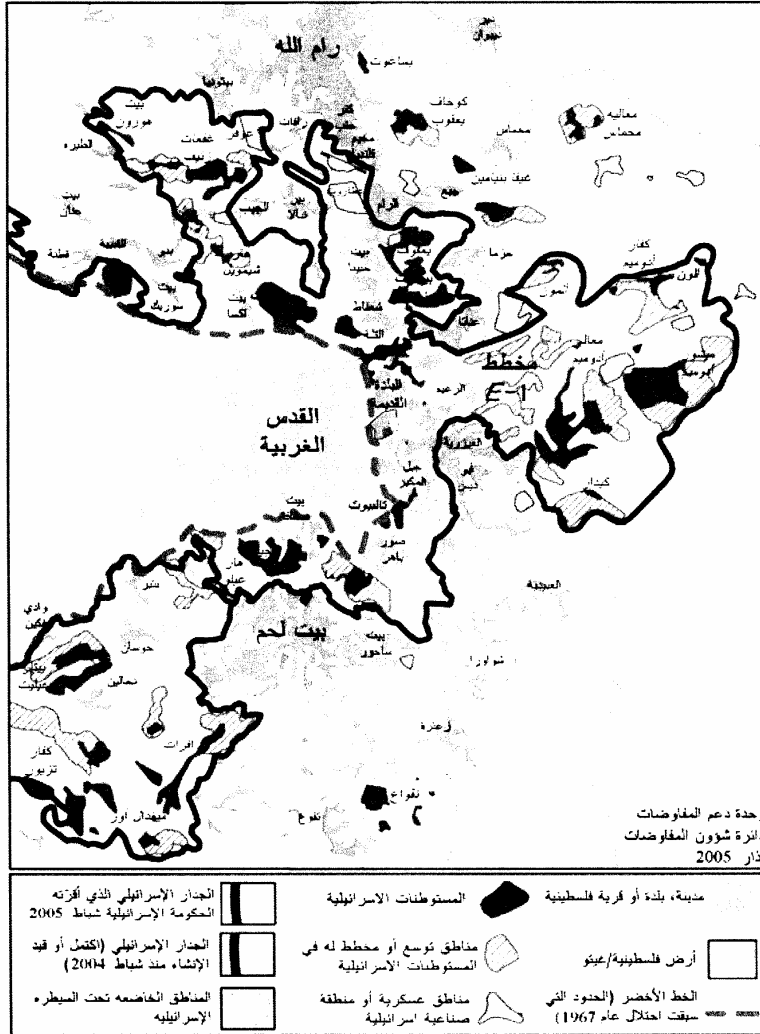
رام الله

بيتونيا

بيت عور

الطيرة

بيت حانون

بيت لقيا

الجيب

بير نبالا

قلنديا

مخماس

كوخاف يعقوب

معاليه مخماس

جبع

عناتا

حزما

كفار أدوميم

ألون

معاليه أدوميم

مخطط E-1

القدس الغربية

العيزرية

أبو ديس

كيدار

جبل المكبر

صور باهر

بيت لحم

بيت ساحور

العبيدية

تقوع

نوكديم

بيت جالا

الخضر

حوسان

نحالين

بيتار عيليت

وادي فوكين

افرات

كفار عتصيون

ميغدال عوز

وحدة دعم المفاوضات
دائرة شؤون المفاوضات
آذار 2005

| | | |
|---|---|---|
| الجدار الإسرائيلي الذي أقرته الحكومة الإسرائيلية شباط 2005 | المستوطنات الاسرائيلية | مدينة، بلدة أو قرية فلسطينية |
| الجدار الإسرائيلي (اكتمل أو قيد الإنشاء منذ شباط 2004) | مناطق توسع أو مخطط له في المستوطنات الاسرائيلية | أرض فلسطينية/عينو |
| المناطق الخاضعه تحت السيطره الإسرائيليه | مناطق عسكرية أو منطقة صناعية اسرائيلية | الخط الأخضر (الحدود التي سبقت احتلال عام 1967) |